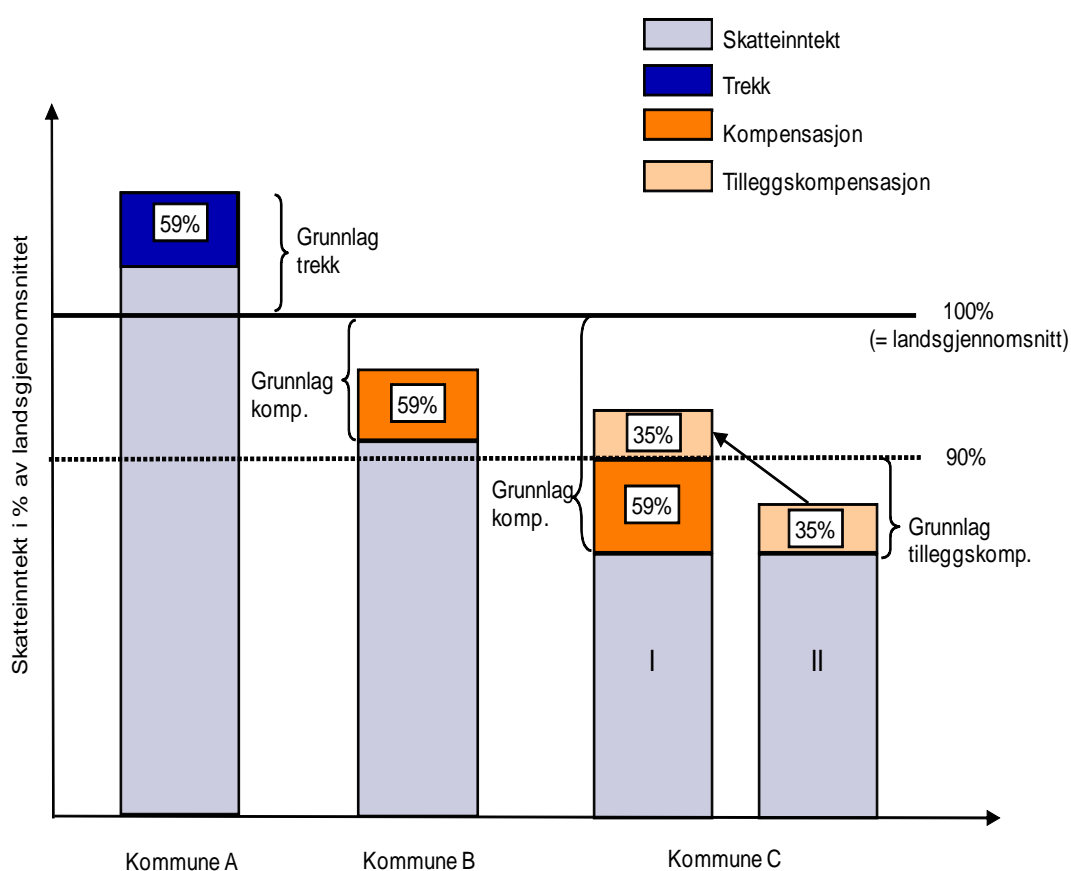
Skatteinntekt
Trekk
Kompensasjon
Tilleggskompensasjon

Skatteinntekt i % av landsgjennomsnittet

59%
Grunnlag trekk

100%
(= landsgjennomsnitt)

Grunnlag komp.
59%

35%
90%
Grunnlag komp.
59%
35%
Grunnlag tilleggskomp.

I
II

Kommune A
Kommune B
Kommune C